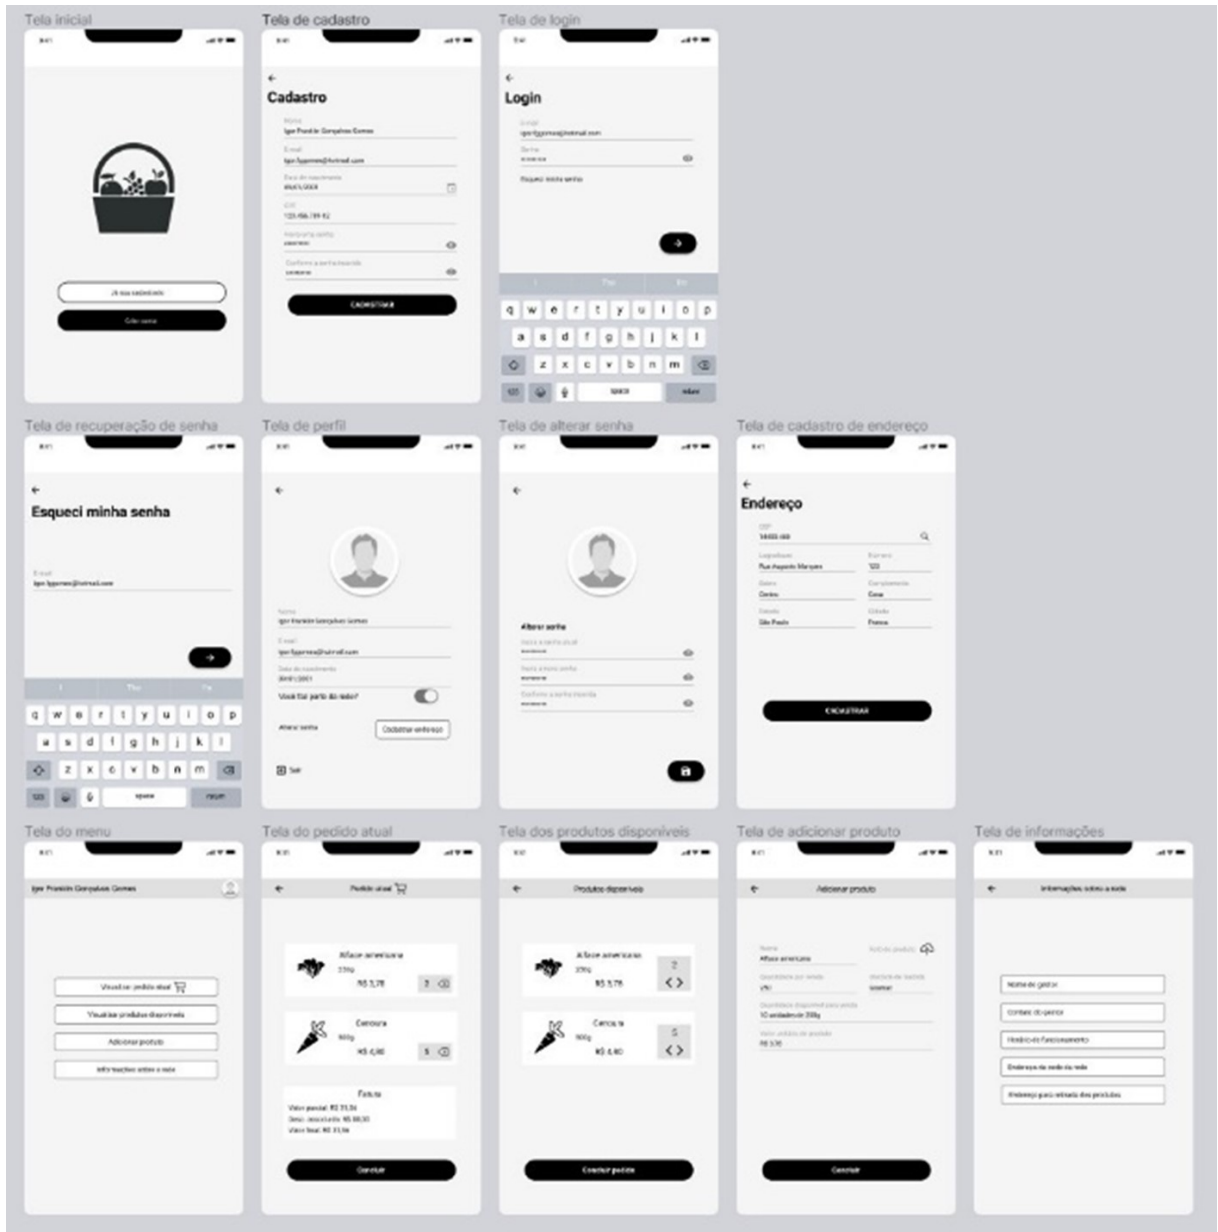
Tela inicial

9:41

Já sou cadastrado

Criar conta

Tela de cadastro

9:41

Cadastro

Nome
Igor Franklin Gonçalves Gomes

E-mail
igor.fgpomes@hotmail.com

Data de nascimento
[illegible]

CPF
123.456.789-12

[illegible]

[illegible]

CADASTRAR

Tela de login

9:41

Login

E-mail
igor.fgpomes@hotmail.com

Senha

Esqueci minha senha

q w e r t y u i o p
a s d f g h j k l
z x c v b n m
space

Tela de recuperação de senha

9:41

Esqueci minha senha

E-mail
igor.fgpomes@hotmail.com

q w e r t y u i o p
a s d f g h j k l
z x c v b n m
space
return

Tela de perfil

9:41

Nome
Igor Franklin Gonçalves Gomes

E-mail
igor.fgpomes@hotmail.com

Data de nascimento

Você faz parte da rede?

Alterar senha

Cadastrar endereço

Sair

Tela de alterar senha

9:41

Alterar senha

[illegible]

Tela de cadastro de endereço

9:41

Endereço

CEP

Logradouro
Rua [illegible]

Número
123

Bairro
Centro

Complemento
Casa

Estado
São Paulo

Cidade
Franca

CADASTRAR

Tela do menu

9:41

Igor Franklin Gonçalves Gomes

Visualizar pedido atual

Visualizar produtos disponíveis

Adicionar produto

Informações sobre a rede

Tela do pedido atual

9:41

Pedido atual

Alface americana
R$ 3,78

Cenoura
R$ 4,40

Fatura

Concluir

Tela dos produtos disponíveis

9:41

Produtos disponíveis

Alface americana
R$ 3,78

Cenoura
R$ 4,40

Concluir pedido

Tela de adicionar produto

9:41

Adicionar produto

Nome
Alface americana

Concluir

Tela de informações

9:41

Informações sobre a rede

Nome do gestor

Contato do gestor

Horário de funcionamento

Endereço da sede da rede

Endereço para retirada dos produtos